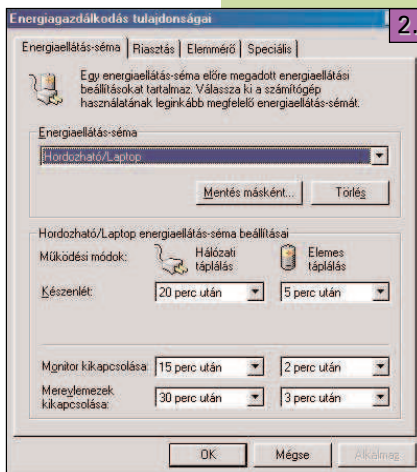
Energiagazdálkodás tulajdonságai

2.

Energiaellátás-séma | Riasztás | Elemmérő | Speciális

Egy energiaellátás-séma előre megadott energiaellátási beállításokat tartalmaz. Válassza ki a számítógép használatának leginkább megfelelő energiaellátás-sémát.

Energiaellátás-séma

Hordozható/Laptop

Mentés másként... Törlés

Hordozható/Laptop energiaellátás-séma beállításai

Működési módok: Hálózati táplálás Elemes táplálás

Készenlét: 20 perc után 5 perc után

Monitor kikapcsolása: 15 perc után 2 perc után

Merevlemezek kikapcsolása: 30 perc után 3 perc után

OK Mégse Alkalmaz